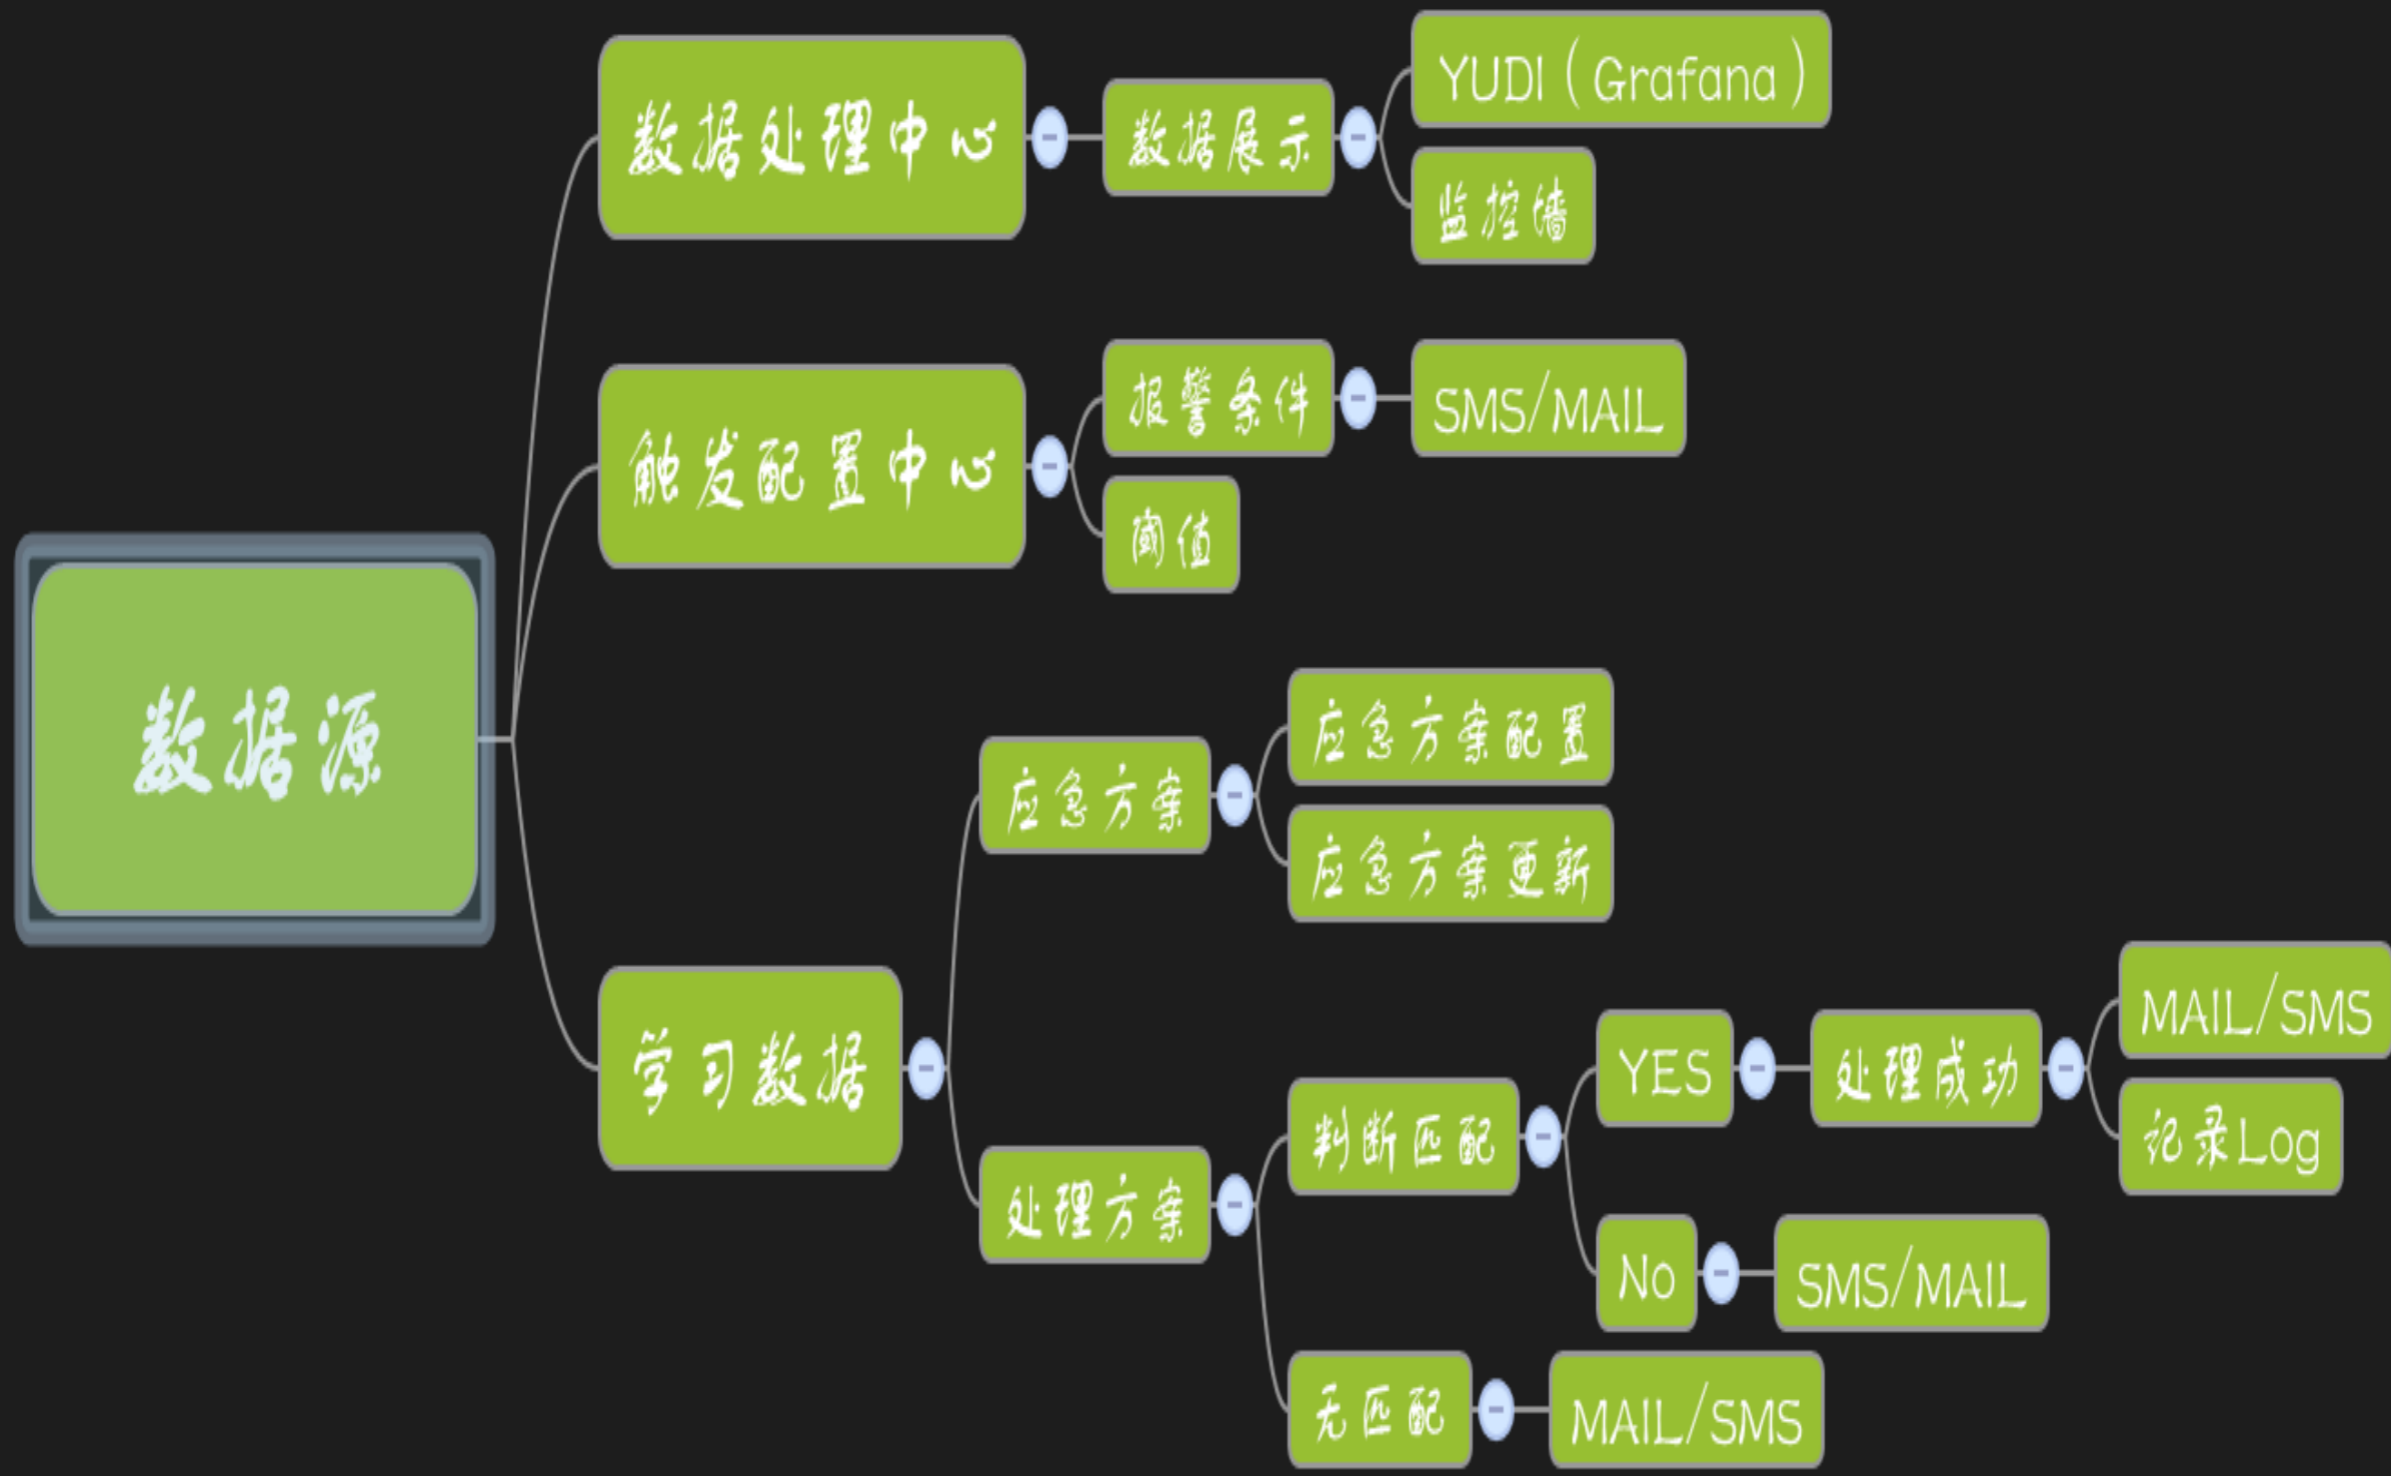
数据源

数据处理中心
数据展示
YUDI（Grafana）
监控墙

触发配置中心
报警条件
SMS/MAIL
阈值

学习数据
应急方案
应急方案配置
应急方案更新
处理方案
判断匹配
YES
处理成功
MAIL/SMS
记录Log
No
SMS/MAIL
无匹配
MAIL/SMS